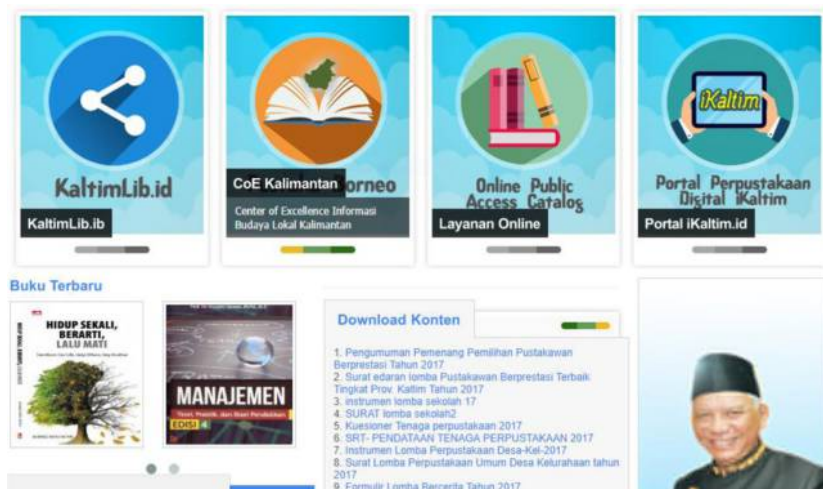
KaltimLib.id

KaltimLib.ib

CoE Kalimantan orneo

Center of Excellence Informasi Budaya Lokal Kalimantan

Online Public Access Catalog

Layanan Online

iKaltim

Portal Perpustakaan Digital iKaltim

Portal iKaltim.id

Buku Terbaru

HIDUP SEKALI, BERARTI, LALU MATI

MANAJEMEN

Teori, Praktik, dan Riset Pendidikan

EDISI 4

Download Konten

1. Pengumuman Pemenang Pemilihan Pustakawan Berprestasi Tahun 2017
2. Surat edaran lomba Pustakawan Berprestasi Terbaik Tingkat Prov. Kaltim Tahun 2017
3. instrumen lomba sekolah 17
4. SURAT lomba sekolah2
5. Kuesioner Tenaga perpustakaan 2017
6. SRT- PENDATAAN TENAGA PERPUSTAKAAN 2017
7. Instrumen Lomba Perpustakaan Desa-Kel-2017
8. Surat Lomba Perpustakaan Umum Desa Kelurahaan tahun 2017
9. Formulir Lomba Bercerita Tahun 2017